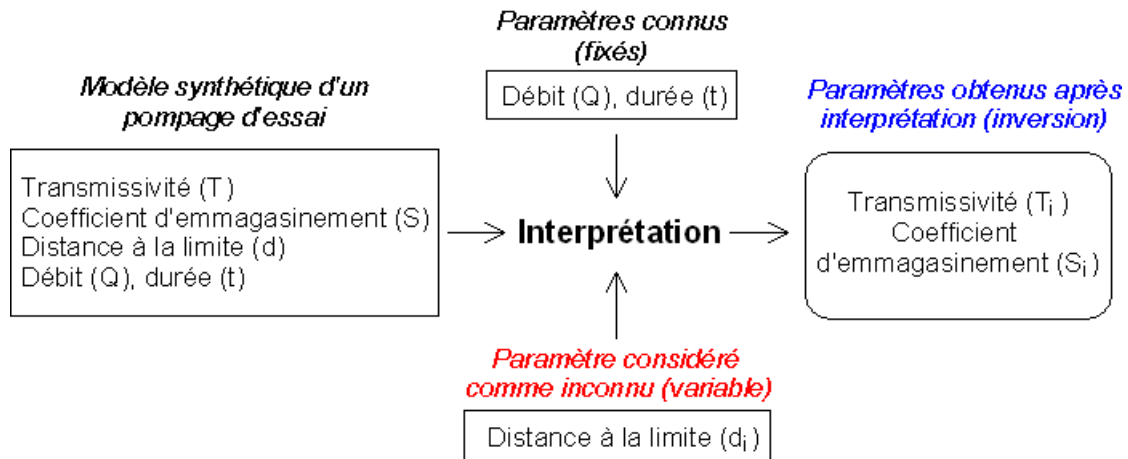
Paramètres connus (fixés)

Débit (Q), durée (t)

Modèle synthétique d'un pompage d'essai

Transmissivité (T)
Coefficient d'emmagasinement (S)
Distance à la limite (d)
Débit (Q), durée (t)

Interprétation

Paramètres obtenus après interprétation (inversion)

Transmissivité ($T_i$)
Coefficient d'emmagasinement ($S_i$)

Paramètre considéré comme inconnu (variable)

Distance à la limite ($d_i$)